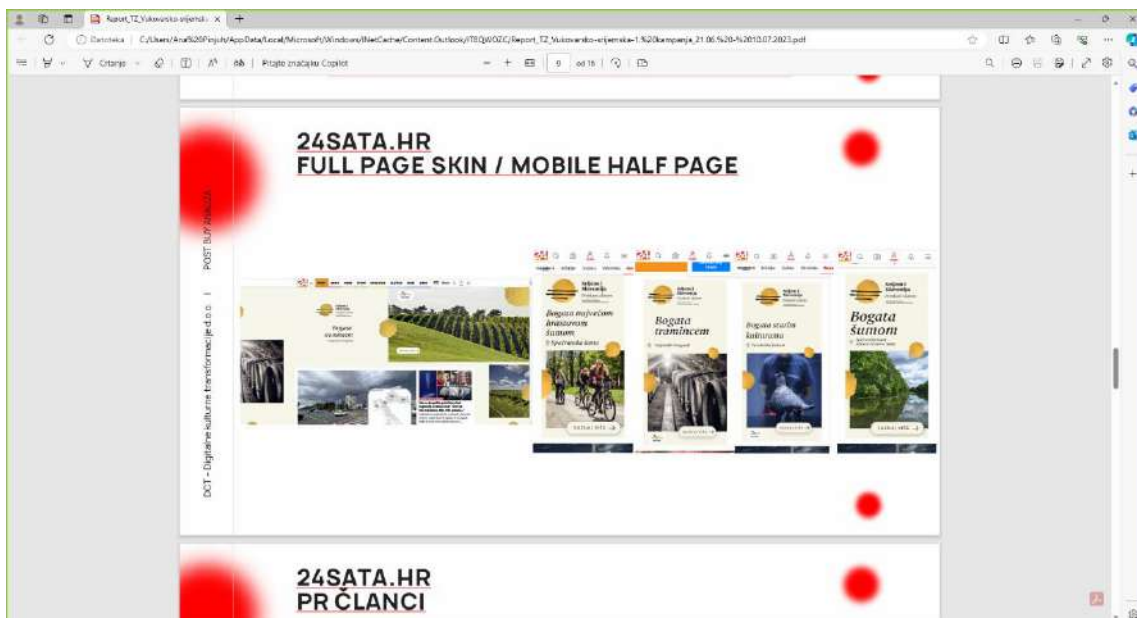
Report_TZ_Vukovarsko-srijemske ×

Datoteka | C:/Users/Ana%20Pinjuh/AppData/Local/Microsoft/Windows/INetCache/Content.Outlook/IT6QWOZC/Report_TZ_Vukovarsko-srijemske-1.%20kampanja_21.06.%20-%2010.07.2023.pdf

Čitanje | Pitajte značajku Copilot | 9 od 16

24SATA.HR
FULL PAGE SKIN / MOBILE HALF PAGE

POST BUY ANALIZA

DCT – Digitalne kulturne transformacije d.o.o.

Bogata rajskom šumom

Bogata traminacem

Bogata starim kulturama

Bogata šumom

24SATA.HR
PR ČLANCI